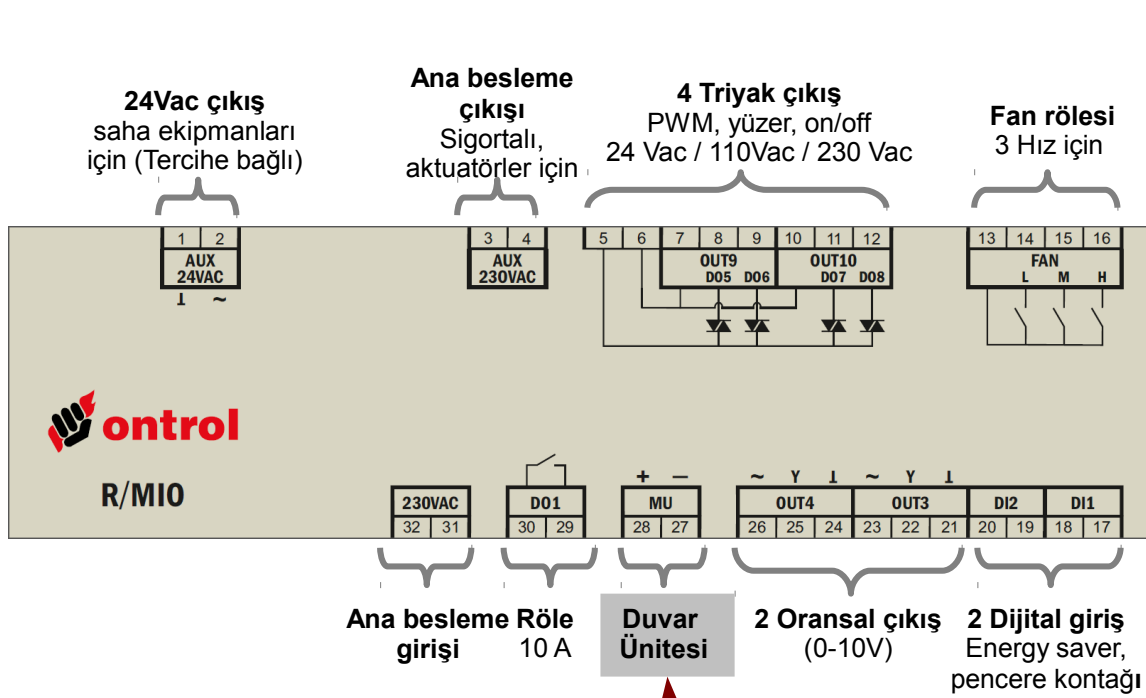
24Vac çıkış
saha ekipmanları için (Tercihe bağlı)

Ana besleme çıkışı
Sigortalı, aktuatörler için

4 Triyak çıkış
PWM, yüzer, on/off
24 Vac / 110Vac / 230 Vac

Fan rölesi
3 Hız için

1 2
AUX 24VAC
⊥ ~

3 4
AUX 230VAC

5 6 7 8 9 10 11 12
OUT9 D05 D06
OUT10 D07 D08

13 14 15 16
FAN
L M H

ontrol

R/MIO

230VAC
32 31

D01
30 29

+ −
MU
28 27

~ Y ⊥ ~ Y ⊥
OUT4
26 25 24
OUT3
23 22 21

DI2
20 19
DI1
18 17

Ana besleme girişi

Röle
10 A

Duvar Ünitesi

2 Oransal çıkış
(0-10V)

2 Dijital giriş
Energy saver, pencere kontağı